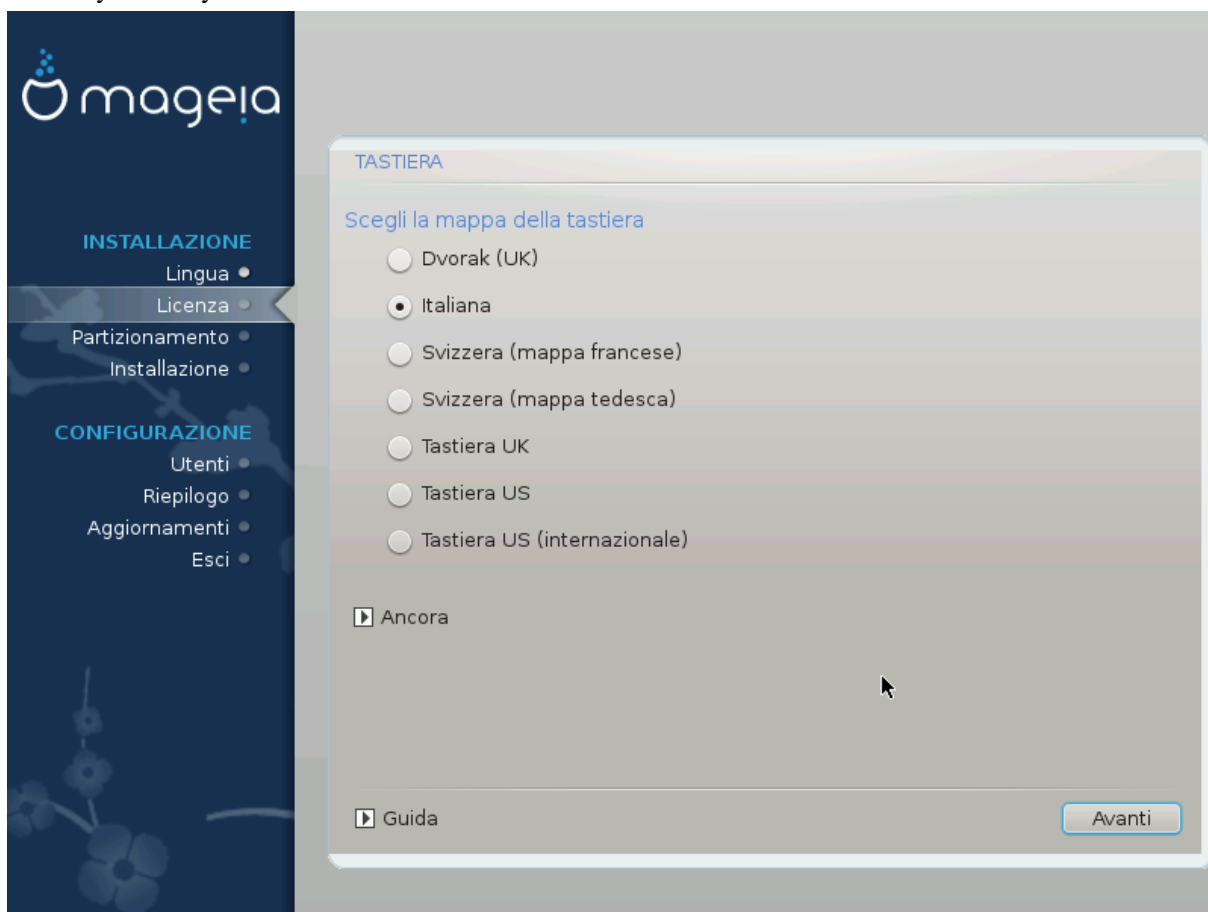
mageia

INSTALLAZIONE
Lingua
Licenza
Partizionamento
Installazione

CONFIGURAZIONE
Utenti
Riepilogo
Aggiornamenti
Esci

TASTIERA

Scegli la mappa della tastiera

Dvorak (UK)
Italiana
Svizzera (mappa francese)
Svizzera (mappa tedesca)
Tastiera UK
Tastiera US
Tastiera US (internazionale)

Ancora

Guida

Avanti